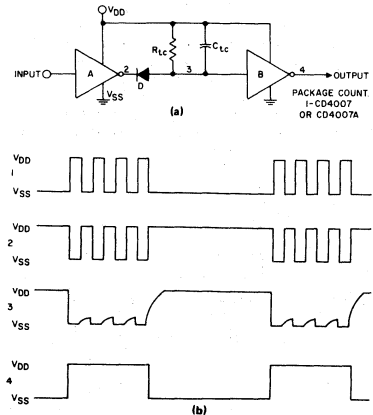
$V_{DD}$

INPUT

A

$V_{SS}$

2

D

$R_{tc}$

3

$C_{tc}$

B

4

OUTPUT

PACKAGE COUNT 1-CD4007 OR CD4007A

(a)

$V_{DD}$
1
$V_{SS}$

$V_{DD}$
2
$V_{SS}$

$V_{DD}$
3
$V_{SS}$

$V_{DD}$
4
$V_{SS}$

(b)